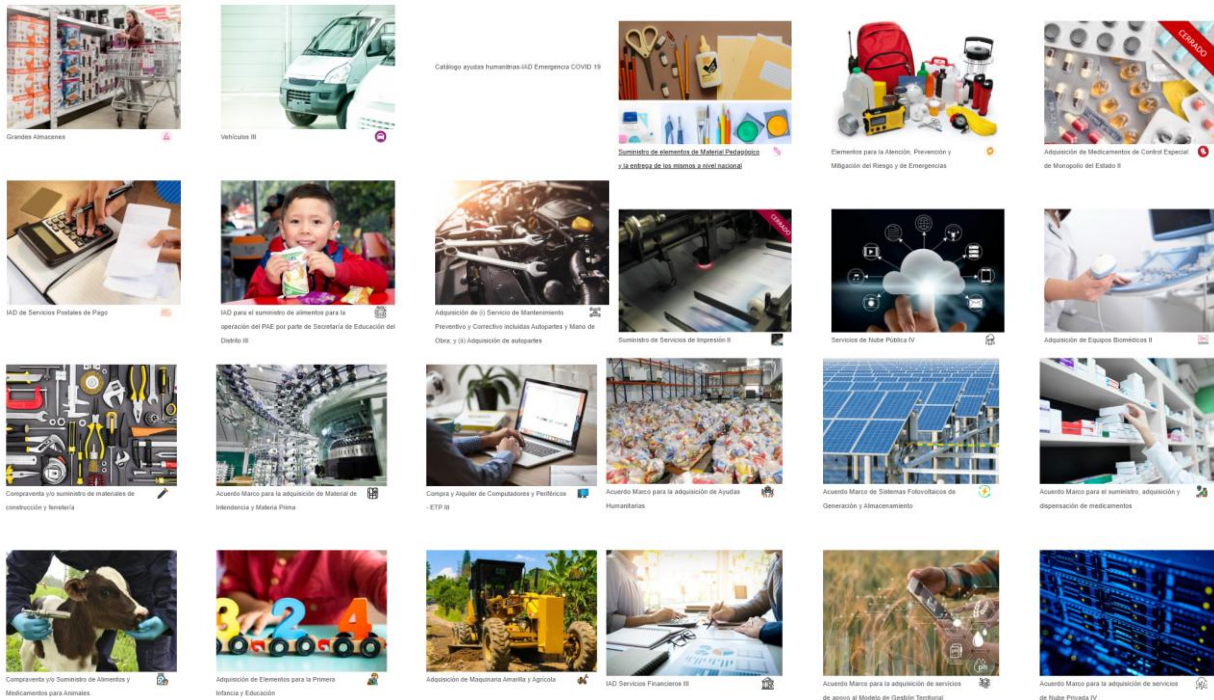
Grandes Almacenes

Vehículos III

Catálogo ayudas humanitrias-IAD Emergencia COVID 19

Suministro de elementos de Material Pedagógico y la entrega de los mismos a nivel nacional

Elementos para la Atención, Prevención y Mitigación del Riesgo y de Emergencias

CERRADO

Adquisición de Medicamentos de Control Especial de Monopolio del Estado II

IAD de Servicios Postales de Pago

IAD para el suministro de alimentos para la operación del PAE por parte de Secretaría de Educación del Distrito III

Adquisición de (i) Servicio de Mantenimiento Preventivo y Correctivo incluidas Autopartes y Mano de Obra; y (ii) Adquisición de autopartes

CERRADO

Suministro de Servicios de Impresión II

Servicios de Nube Pública IV

Adquisición de Equipos Biomédicos II

Compraventa y/o suministro de materiales de construcción y ferretería

Acuerdo Marco para la adquisición de Material de Intendencia y Materia Prima

Compra y Alquiler de Computadores y Periféricos - ETP III

Acuerdo Marco para la adquisición de Ayudas Humanitarias

Acuerdo Marco de Sistemas Fotovoltaicos de Generación y Almacenamiento

Acuerdo Marco para el suministro, adquisición y dispensación de medicamentos

Compraventa y/o Suministro de Alimentos y Medicamentos para Animales

Adquisición de Elementos para la Primera Infancia y Educación

Adquisición de Maquinaria Amarilla y Agrícola

IAD Servicios Financieros III

Acuerdo Marco para la adquisición de servicios de apoyo al Modelo de Gestión Territorial

Acuerdo Marco para la adquisición de servicios de Nube Privada IV